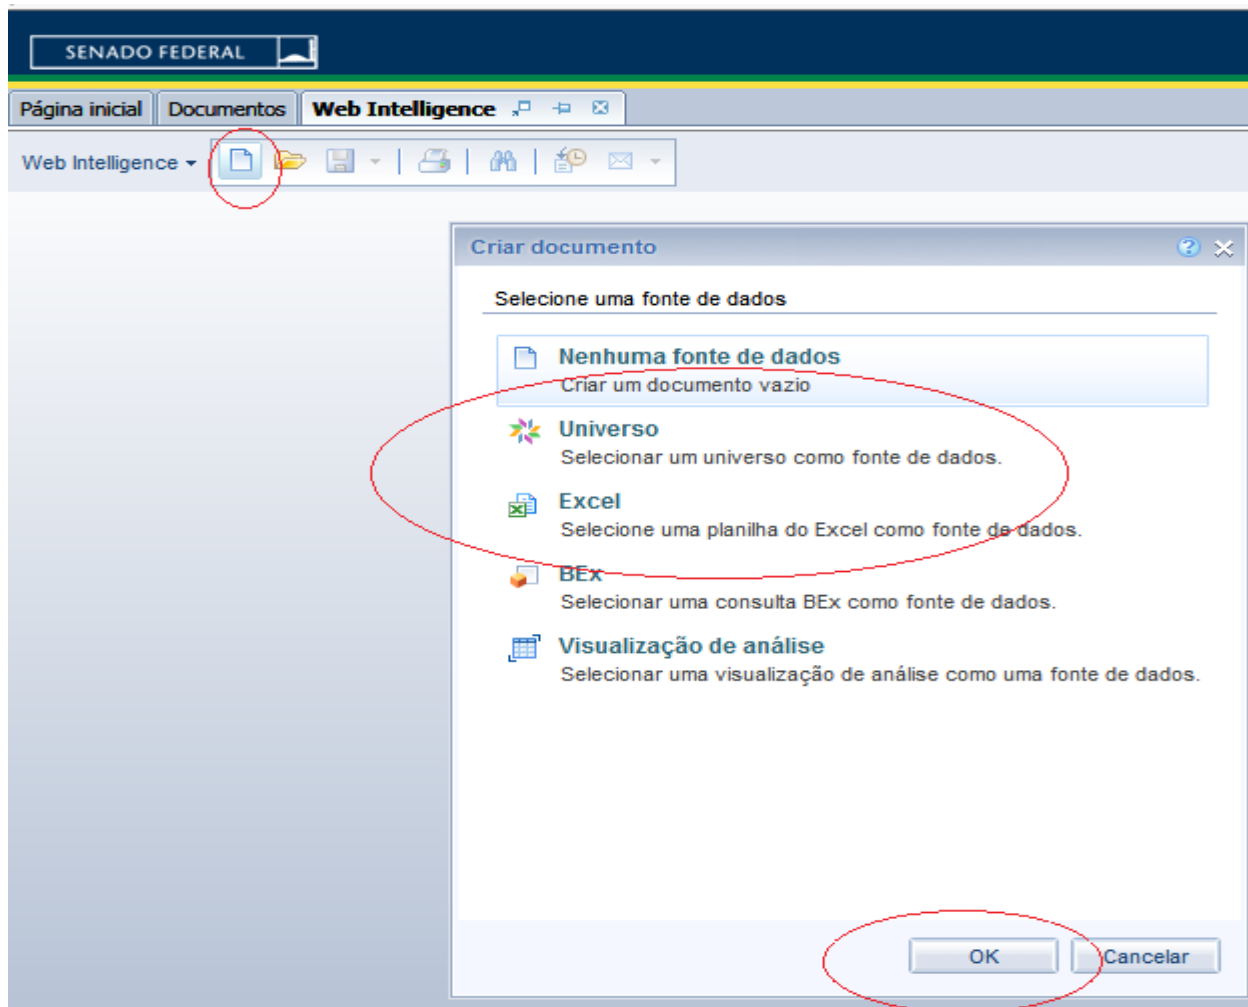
SENADO FEDERAL

Página inicial | Documentos | Web Intelligence

Web Intelligence ▾

Criar documento

Selecione uma fonte de dados

Nenhuma fonte de dados
Criar um documento vazio

Universo
Selecionar um universo como fonte de dados.

Excel
Selecione uma planilha do Excel como fonte de dados.

BEx
Selecionar uma consulta BEx como fonte de dados.

Visualização de análise
Selecionar uma visualização de análise como uma fonte de dados.

OK | Cancelar